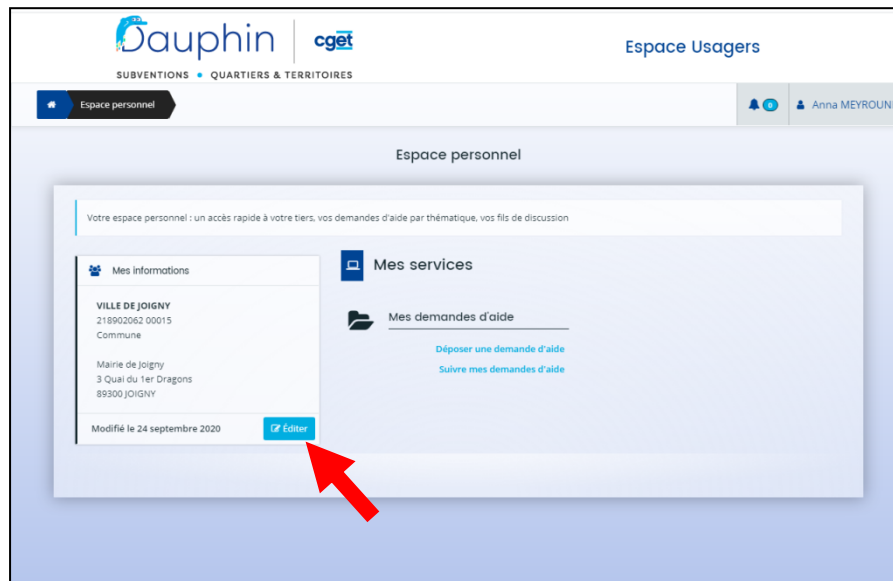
Dauphin | cget
SUBVENTIONS • QUARTIERS & TERRITOIRES

Espace Usagers

Espace personnel

0 Anna MEYROUN

Espace personnel

Votre espace personnel : un accès rapide à votre tiers, vos demandes d'aide par thématique, vos fils de discussion

Mes informations

VILLE DE JOIGNY
218902062 00015
Commune

Mairie de Joigny
3 Quai du 1er Dragons
89300 JOIGNY

Modifié le 24 septembre 2020

Éditer

Mes services

Mes demandes d'aide

Déposer une demande d'aide
Suivre mes demandes d'aide